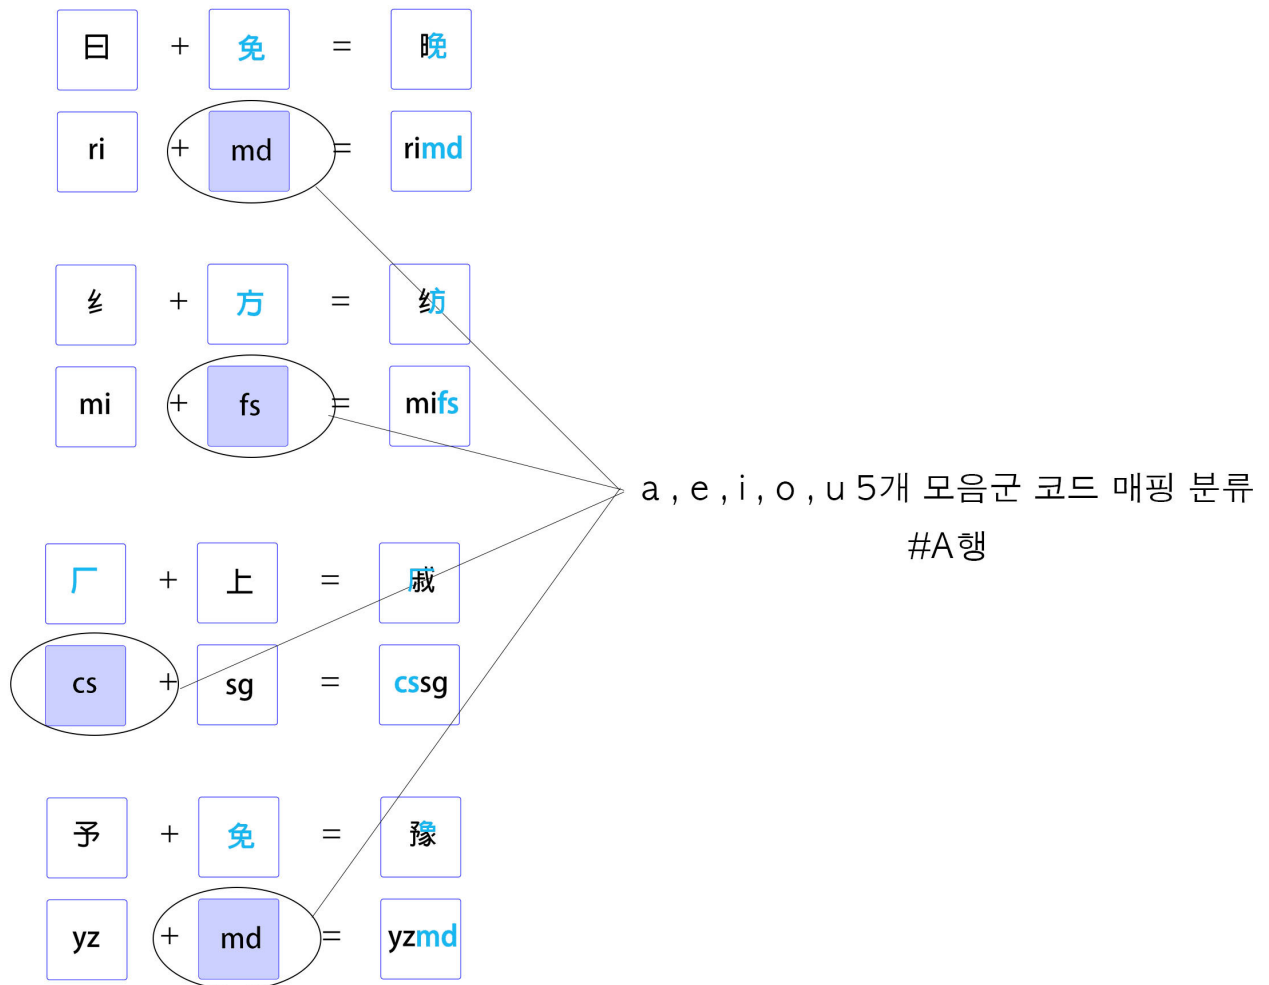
| 日 | + | 免 | = | 晚 |
|---|---|---|---|---|
| ri | + | md | = | rimd |

| 纟 | + | 方 | = | 纺 |
|---|---|---|---|---|
| mi | + | fs | = | mifs |

| 厂 | + | 上 | = | 戚 |
|---|---|---|---|---|
| cs | + | sg | = | cssg |

| 予 | + | 免 | = | 豫 |
|---|---|---|---|---|
| yz | + | md | = | yzmd |

a , e , i , o , u 5개 모음군 코드 매핑 분류
#A행